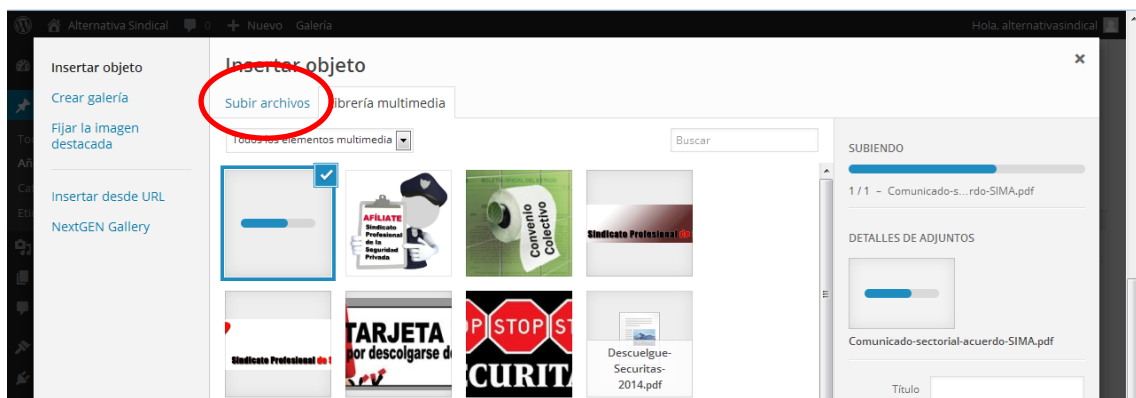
Alternativa Sindical 0 + Nuevo Galería

Hola, alternativasindical

Insertar objeto

Crear galería

Fijar la imagen destacada

Insertar desde URL

NextGEN Gallery

Insertar objeto

Subir archivos

Librería multimedia

Todos los elementos multimedia

Buscar

AFÍLIATE Sindicato Profesional de la Seguridad Privada

Convenio Colectivo

Sindicato Profesional de

Sindicato Profesional de

TARJETA por descolgarse de

STOP STOP ST CURITA

Descuelgue-Securitas-2014.pdf

SUBIENDO

1 / 1 – Comunicado-s...rdo-SIMA.pdf

DETALLES DE ADJUNTOS

Comunicado-sectorial-acuerdo-SIMA.pdf

Título